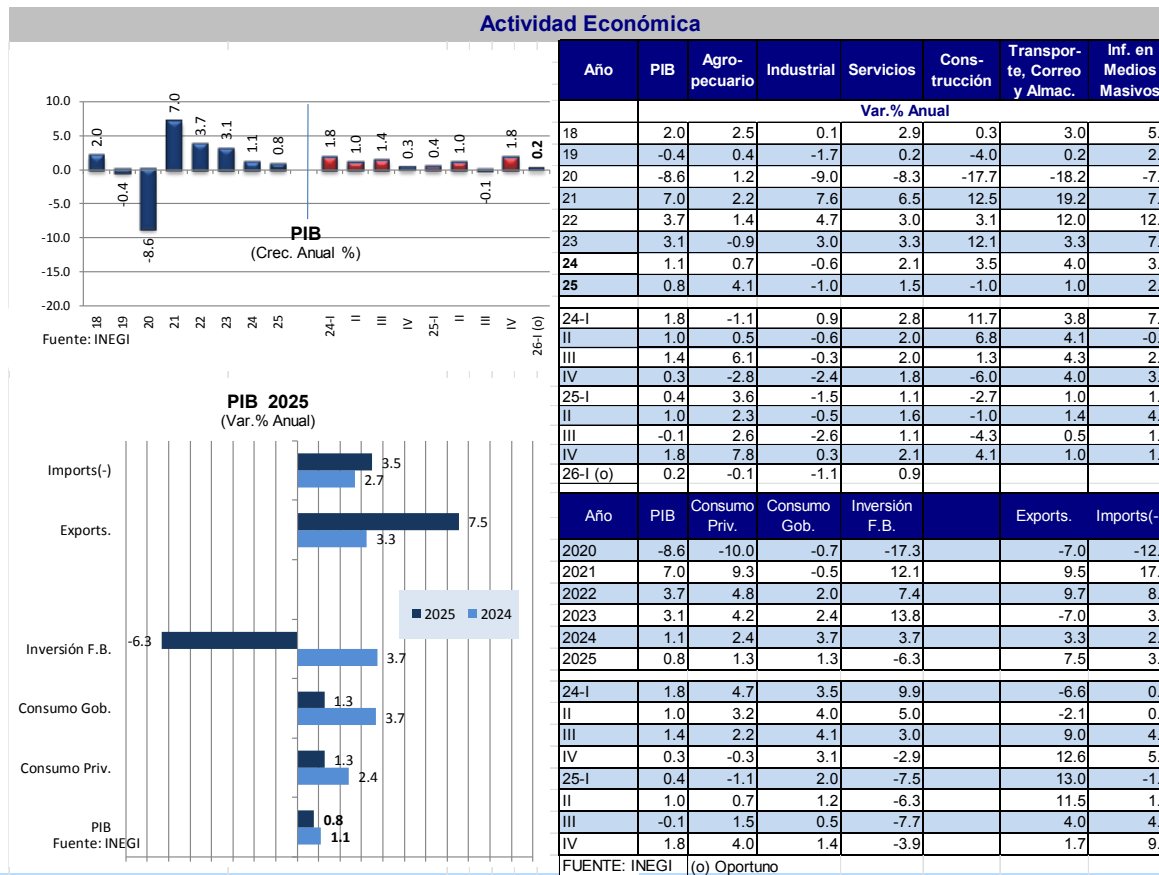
Actividad Económica

10.0
5.0
0.0
-5.0
-10.0
-15.0
-20.0

2.0
-0.4
-8.6
7.0
3.7
3.1
1.1
0.8
1.8
1.0
1.4
0.3
0.4
1.0
-0.1
1.8
0.2

PIB
(Crec. Anual %)

18 19 20 21 22 23 24 25 24-I II III IV 25-I II III IV 26-I (o)
Fuente: INEGI

PIB 2025
(Var.% Anual)

Imports(-) 3.5 2.7
Exports. 7.5 3.3
Inversión F.B. -6.3 3.7
Consumo Gob. 1.3 3.7
Consumo Priv. 1.3 2.4
PIB 0.8 1.1
Fuente: INEGI

2025 2024

| Año | PIB | Agro-pecuario | Industrial | Servicios | Cons-trucción | Transpor-te, Correo y Almac. | Inf. en Medios Masivos |
|---|---|---|---|---|---|---|---|
| | Var.% Anual | | | | | | |
| 18 | 2.0 | 2.5 | 0.1 | 2.9 | 0.3 | 3.0 | 5. |
| 19 | -0.4 | 0.4 | -1.7 | 0.2 | -4.0 | 0.2 | 2. |
| 20 | -8.6 | 1.2 | -9.0 | -8.3 | -17.7 | -18.2 | -7. |
| 21 | 7.0 | 2.2 | 7.6 | 6.5 | 12.5 | 19.2 | 7. |
| 22 | 3.7 | 1.4 | 4.7 | 3.0 | 3.1 | 12.0 | 12. |
| 23 | 3.1 | -0.9 | 3.0 | 3.3 | 12.1 | 3.3 | 7. |
| 24 | 1.1 | 0.7 | -0.6 | 2.1 | 3.5 | 4.0 | 3. |
| 25 | 0.8 | 4.1 | -1.0 | 1.5 | -1.0 | 1.0 | 2. |
| 24-I | 1.8 | -1.1 | 0.9 | 2.8 | 11.7 | 3.8 | 7. |
| II | 1.0 | 0.5 | -0.6 | 2.0 | 6.8 | 4.1 | -0. |
| III | 1.4 | 6.1 | -0.3 | 2.0 | 1.3 | 4.3 | 2. |
| IV | 0.3 | -2.8 | -2.4 | 1.8 | -6.0 | 4.0 | 3. |
| 25-I | 0.4 | 3.6 | -1.5 | 1.1 | -2.7 | 1.0 | 1. |
| II | 1.0 | 2.3 | -0.5 | 1.6 | -1.0 | 1.4 | 4. |
| III | -0.1 | 2.6 | -2.6 | 1.1 | -4.3 | 0.5 | 1. |
| IV | 1.8 | 7.8 | 0.3 | 2.1 | 4.1 | 1.0 | 1. |
| 26-I (o) | 0.2 | -0.1 | -1.1 | 0.9 | | | |

| Año | PIB | Consumo Priv. | Consumo Gob. | Inversión F.B. | | Exports. | Imports(- |
|---|---|---|---|---|---|---|---|
| 2020 | -8.6 | -10.0 | -0.7 | -17.3 | | -7.0 | -12. |
| 2021 | 7.0 | 9.3 | -0.5 | 12.1 | | 9.5 | 17. |
| 2022 | 3.7 | 4.8 | 2.0 | 7.4 | | 9.7 | 8. |
| 2023 | 3.1 | 4.2 | 2.4 | 13.8 | | -7.0 | 3. |
| 2024 | 1.1 | 2.4 | 3.7 | 3.7 | | 3.3 | 2. |
| 2025 | 0.8 | 1.3 | 1.3 | -6.3 | | 7.5 | 3. |
| 24-I | 1.8 | 4.7 | 3.5 | 9.9 | | -6.6 | 0. |
| II | 1.0 | 3.2 | 4.0 | 5.0 | | -2.1 | 0. |
| III | 1.4 | 2.2 | 4.1 | 3.0 | | 9.0 | 4. |
| IV | 0.3 | -0.3 | 3.1 | -2.9 | | 12.6 | 5. |
| 25-I | 0.4 | -1.1 | 2.0 | -7.5 | | 13.0 | -1. |
| II | 1.0 | 0.7 | 1.2 | -6.3 | | 11.5 | 1. |
| III | -0.1 | 1.5 | 0.5 | -7.7 | | 4.0 | 4. |
| IV | 1.8 | 4.0 | 1.4 | -3.9 | | 1.7 | 9. |

FUENTE: INEGI (o) Oportuno